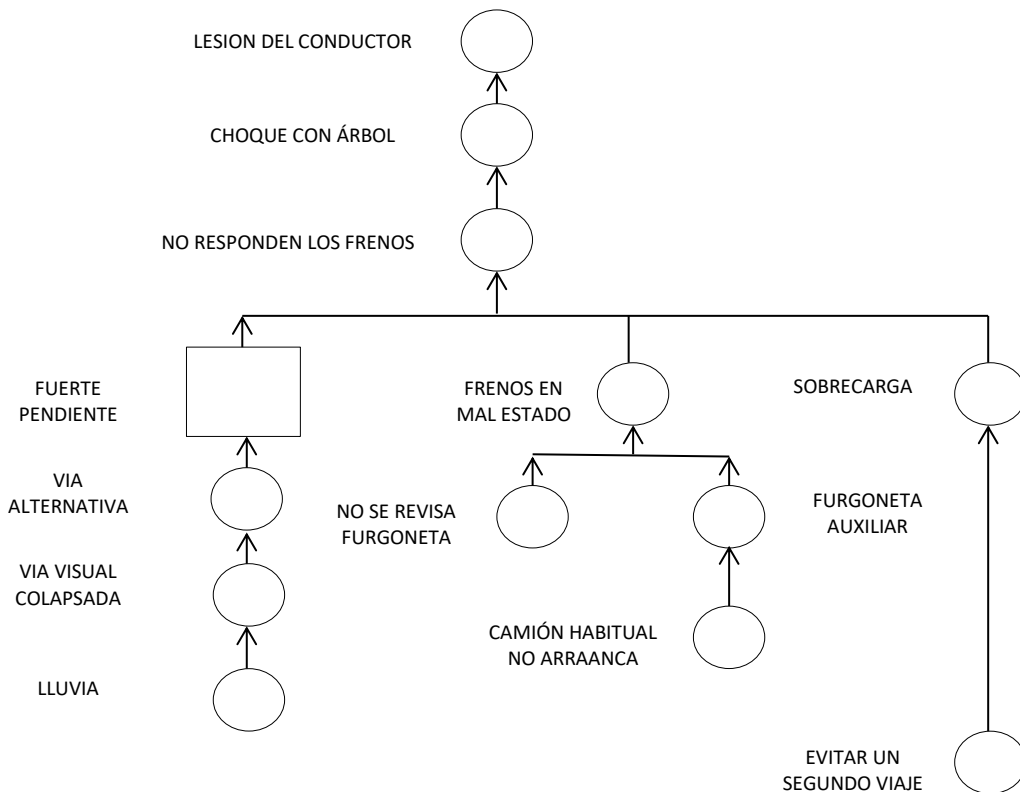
LESION DEL CONDUCTOR

CHOQUE CON ÁRBOL

NO RESPONDEN LOS FRENOS

FUERTE PENDIENTE

FRENOS EN MAL ESTADO

SOBRECARGA

VIA ALTERNATIVA

NO SE REVISA FURGONETA

FURGONETA AUXILIAR

VIA VISUAL COLAPSADA

CAMIÓN HABITUAL NO ARRAANCA

LLUVIA

EVITAR UN SEGUNDO VIAJE